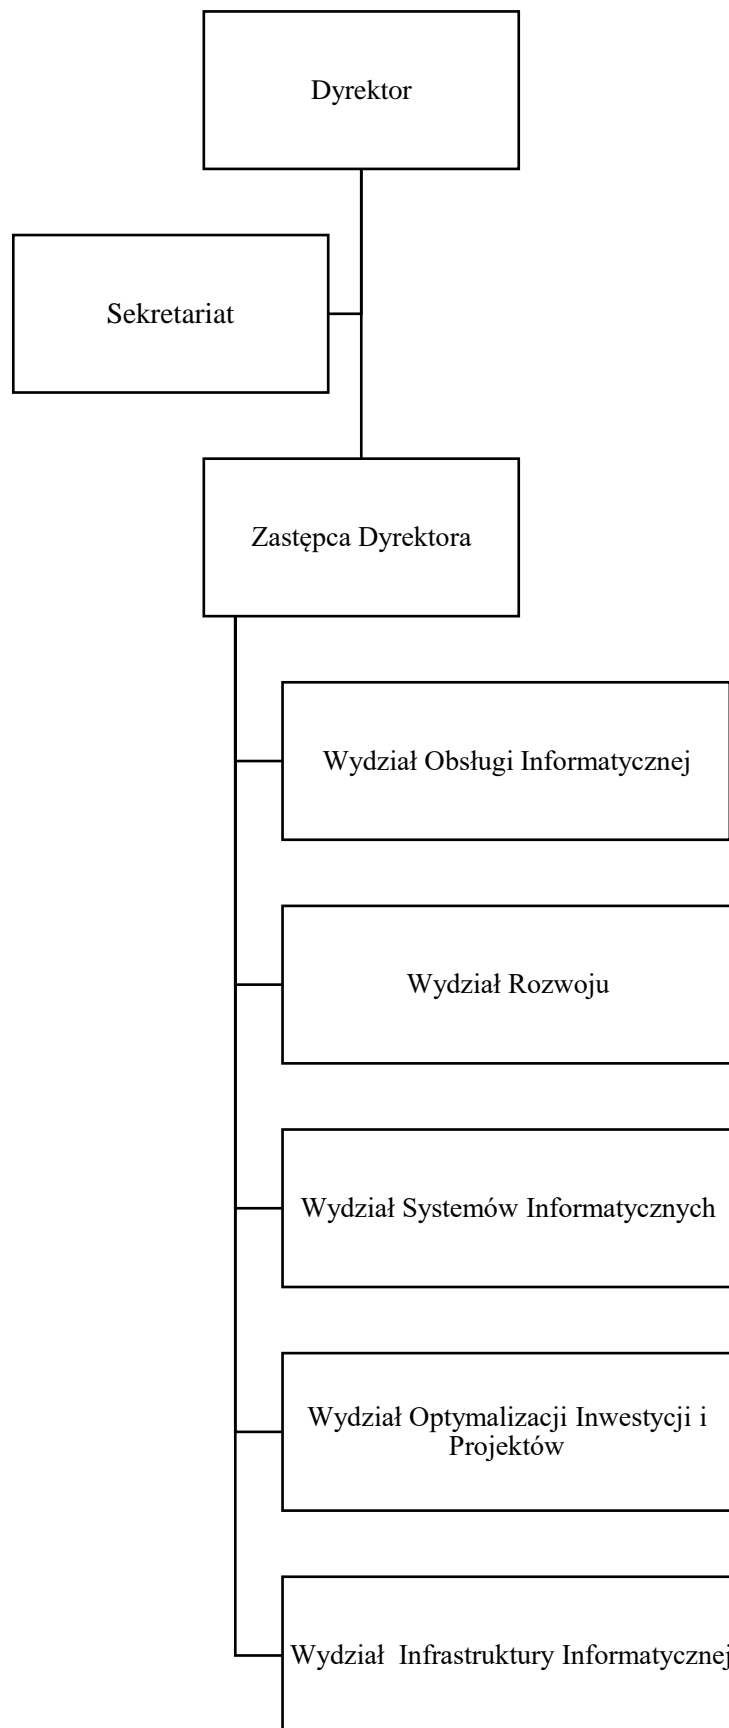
Dyrektor

Sekretariat

Zastępca Dyrektora

Wydział Obsługi Informatycznej

Wydział Rozwoju

Wydział Systemów Informatycznych

Wydział Optymalizacji Inwestycji i Projektów

Wydział Infrastruktury Informatycznej